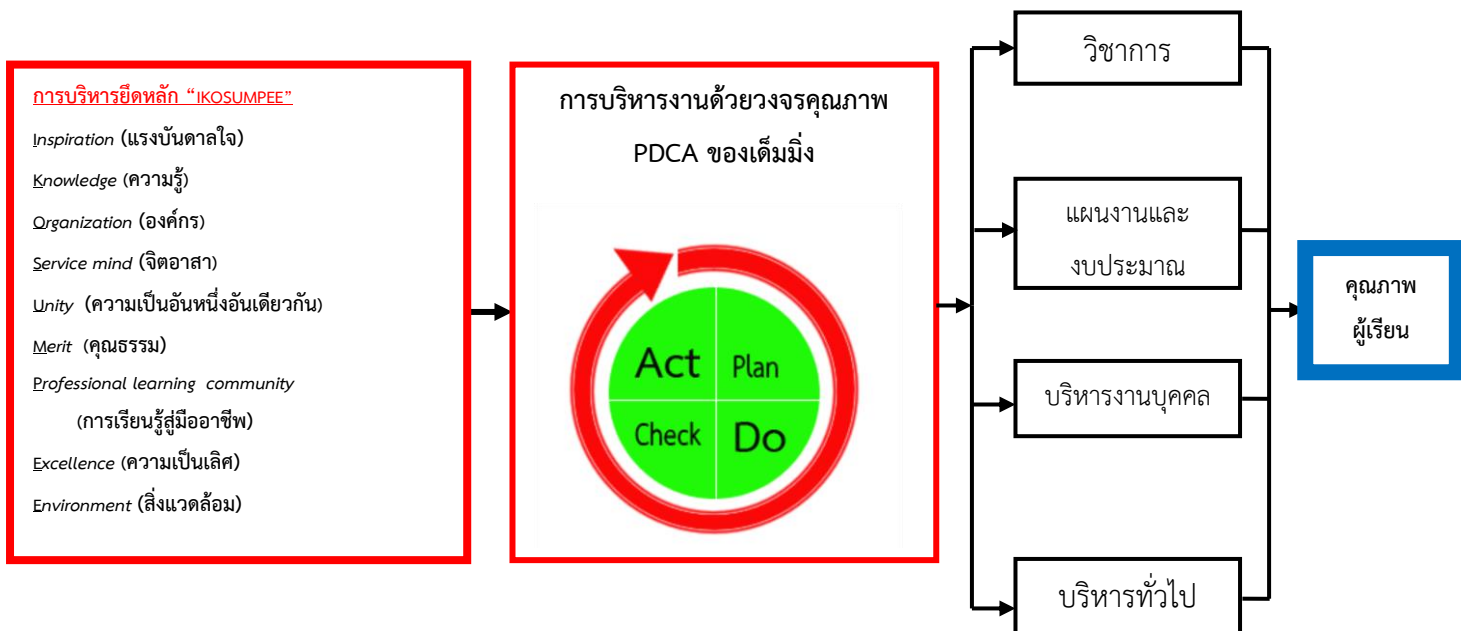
การบริหารยึดหลัก "IKOSUMPEE"

Inspiration (แรงบันดาลใจ)

Knowledge (ความรู้)

Organization (องค์กร)

Service mind (จิตอาสา)

Unity (ความเป็นอันหนึ่งอันเดียวกัน)

Merit (คุณธรรม)

Professional learning community (การเรียนรู้สู่มืออาชีพ)

Excellence (ความเป็นเลิศ)

Environment (สิ่งแวดล้อม)

การบริหารงานด้วยวงจรคุณภาพ PDCA ของเด็มมิ่ง

Act

Plan

Check

Do

วิชาการ

แผนงานและงบประมาณ

บริหารงานบุคคล

บริหารทั่วไป

คุณภาพผู้เรียน